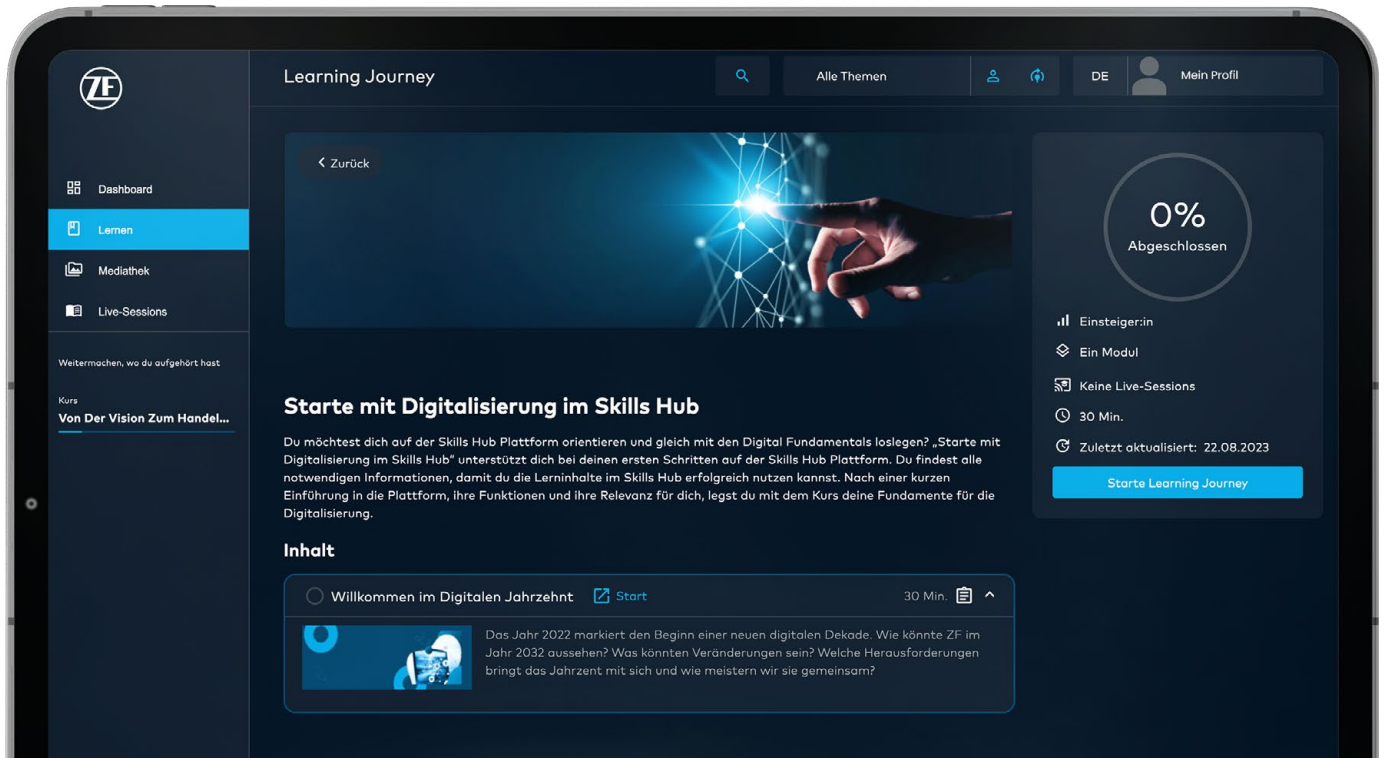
ZF

Learning Journey

Alle Themen

DE

Mein Profil

Dashboard

Lernen

Mediathek

Live-Sessions

Weitermachen, wo du aufgehört hast

Kurs

Von Der Vision Zum Handel...

< Zurück

0%
Abgeschlossen

Einsteiger:in

Ein Modul

Keine Live-Sessions

30 Min.

Zuletzt aktualisiert: 22.08.2023

Starte Learning Journey

Starte mit Digitalisierung im Skills Hub

Du möchtest dich auf der Skills Hub Plattform orientieren und gleich mit den Digital Fundamentals loslegen? „Starte mit Digitalisierung im Skills Hub" unterstützt dich bei deinen ersten Schritten auf der Skills Hub Plattform. Du findest alle notwendigen Informationen, damit du die Lerninhalte im Skills Hub erfolgreich nutzen kannst. Nach einer kurzen Einführung in die Plattform, ihre Funktionen und ihre Relevanz für dich, legst du mit dem Kurs deine Fundamente für die Digitalisierung.

Inhalt

Willkommen im Digitalen Jahrzehnt

Start

30 Min.

Das Jahr 2022 markiert den Beginn einer neuen digitalen Dekade. Wie könnte ZF im Jahr 2032 aussehen? Was könnten Veränderungen sein? Welche Herausforderungen bringt das Jahrzent mit sich und wie meistern wir sie gemeinsam?